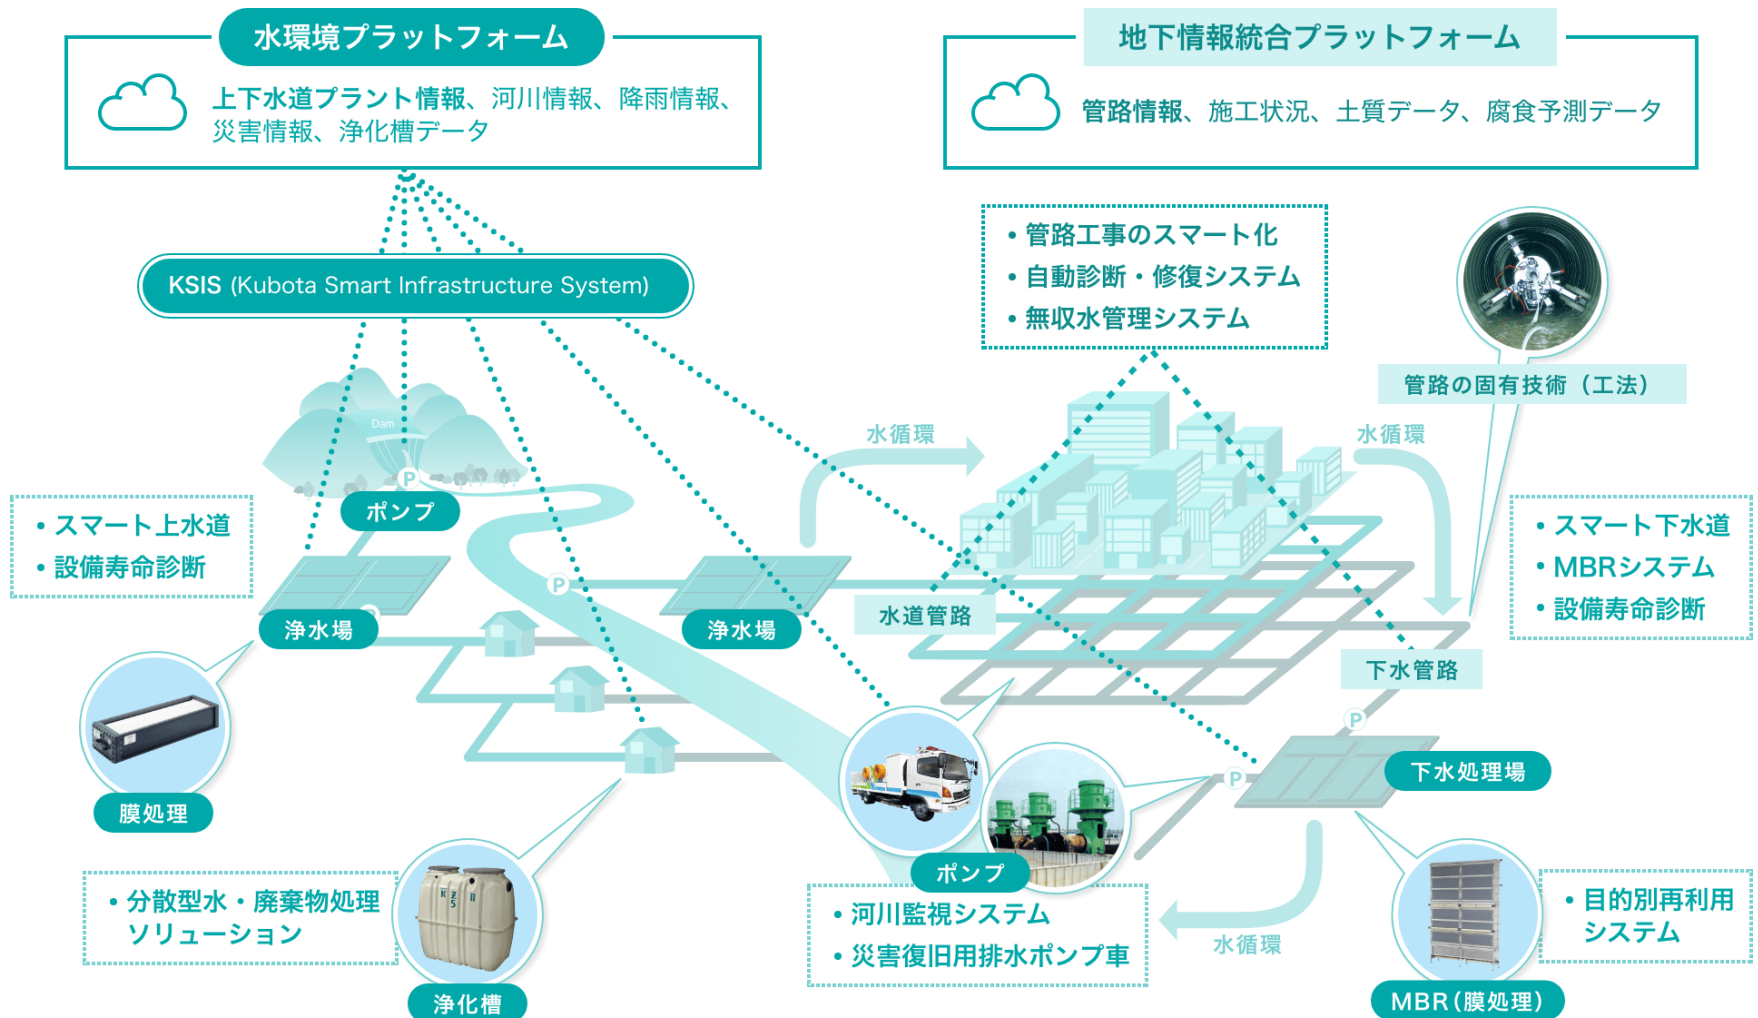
水環境プラットフォーム

上下水道プラント情報、河川情報、降雨情報、災害情報、浄化槽データ

地下情報統合プラットフォーム

管路情報、施工状況、土質データ、腐食予測データ

KSIS (Kubota Smart Infrastructure System)

• 管路工事のスマート化
• 自動診断・修復システム
• 無収水管理システム

管路の固有技術（工法）

Dam

P

ポンプ

• スマート上水道
• 設備寿命診断

水循環

水循環

• スマート下水道
• MBRシステム
• 設備寿命診断

P

浄水場

浄水場

水道管路

下水管路

P

膜処理

P

下水処理場

ポンプ

• 分散型水・廃棄物処理ソリューション

• 河川監視システム
• 災害復旧用排水ポンプ車

水循環

• 目的別再利用システム

浄化槽

MBR（膜処理）